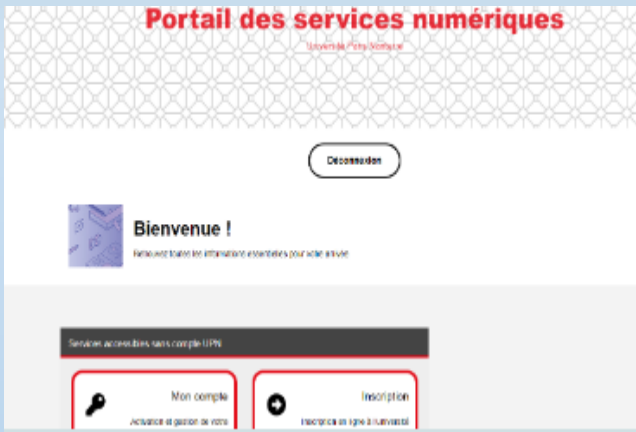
Portail des services numériques

Université Paris Nanterre

Déconnexion

Bienvenue !

Retrouvez toutes les informations essentielles pour votre arrivée

Services accessibles sans compte UPN

Mon compte

Activation et gestion de votre

Inscription

Inscription en ligne à l'université